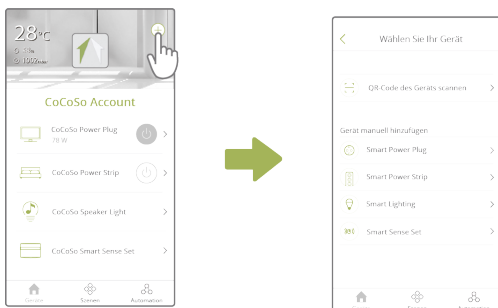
28°C
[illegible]
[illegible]

CoCoSo Account

CoCoSo Power Plug
78 W

CoCoSo Power Strip

CoCoSo Speaker Light

CoCoSo Smart Sense Set

Geräte
Szenen
Automation

Wahlen Sie Ihr Gerät

QR Code des Geräts scannen

Gerät manuell hinzufügen

Smart Power Plug

Smart Power Strip

Smart Lighting

Smart Sense Set